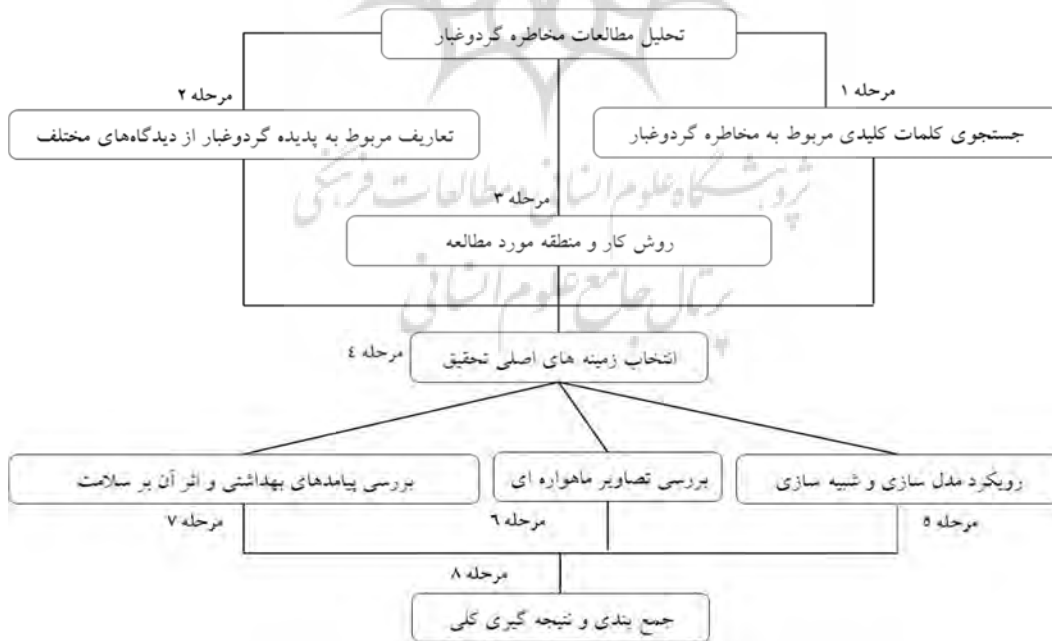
تحلیل مطالعات مخاطره گردوغبار

مرحله ۱
جستجوی کلمات کلیدی مربوط به مخاطره گردوغبار

مرحله ۲
تعاریف مربوط به پدیده گردوغبار از دیدگاه‌های مختلف

مرحله ۳
روش کار و منطقه مورد مطالعه

مرحله ٤
انتخاب زمینه های اصلی تحقیق

رویکرد مدل سازی و شبیه سازی
مرحله ٥

بررسی تصاویر ماهواره ای
مرحله ٦

بررسی پیامدهای بهداشتی و اثر آن بر سلامت
مرحله ۷

مرحله ۸
جمع بندی و نتیجه گیری کلی

پژوهشگاه علوم انسانی و مطالعات فرهنگی
پرتال جامع علوم انسانی